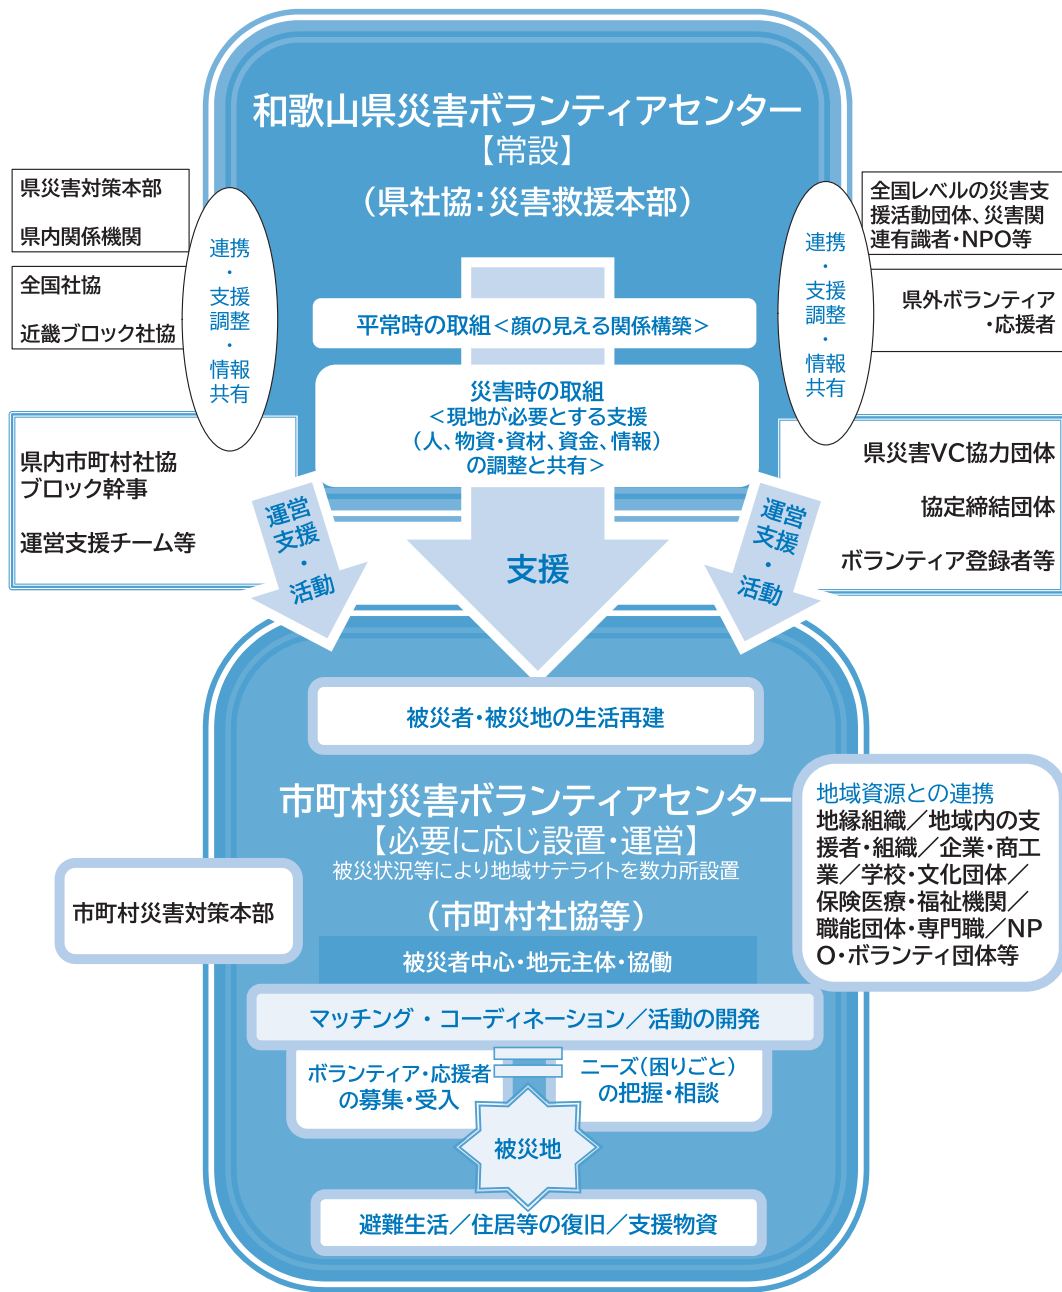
和歌山県災害ボランティアセンター
【常設】
（県社協：災害救援本部）

県災害対策本部

県内関係機関

全国社協

近畿ブロック社協

連携
・
支援
調整
・
情報
共有

全国レベルの災害支援活動団体、災害関連有識者・NPO等

県外ボランティア・応援者

連携
・
支援
調整
・
情報
共有

平常時の取組＜顔の見える関係構築＞

災害時の取組
＜現地が必要とする支援
（人、物資・資材、資金、情報）
の調整と共有＞

県内市町村社協
ブロック幹事

運営支援チーム等

県災害VC協力団体

協定締結団体

ボランティア登録者等

運営
支援
・
活動

支援

運営
支援
・
活動

被災者・被災地の生活再建

市町村災害ボランティアセンター
【必要に応じ設置・運営】
被災状況等により地域サテライトを数カ所設置

（市町村社協等）

市町村災害対策本部

地域資源との連携
地縁組織／地域内の支援者・組織／企業・商工業／学校・文化団体／保険医療・福祉機関／職能団体・専門職／NPO・ボランティ団体等

被災者中心・地元主体・協働

マッチング ・ コーディネーション／活動の開発

ボランティア・応援者
の募集・受入

ニーズ（困りごと）
の把握・相談

被災地

避難生活／住居等の復旧／支援物資